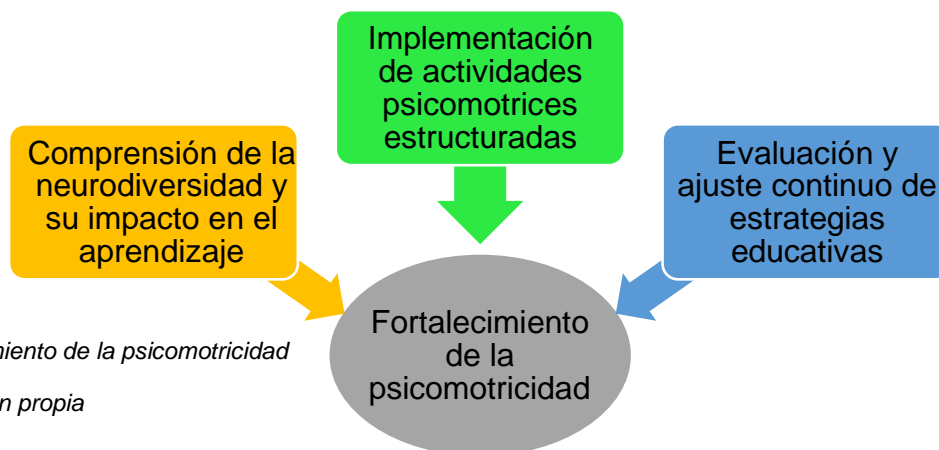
Implementación de actividades psicomotrices estructuradas

Comprensión de la neurodiversidad y su impacto en el aprendizaje

Evaluación y ajuste continuo de estrategias educativas

Fortalecimiento de la psicomotricidad

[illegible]miento de la psicomotricidad

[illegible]n propia